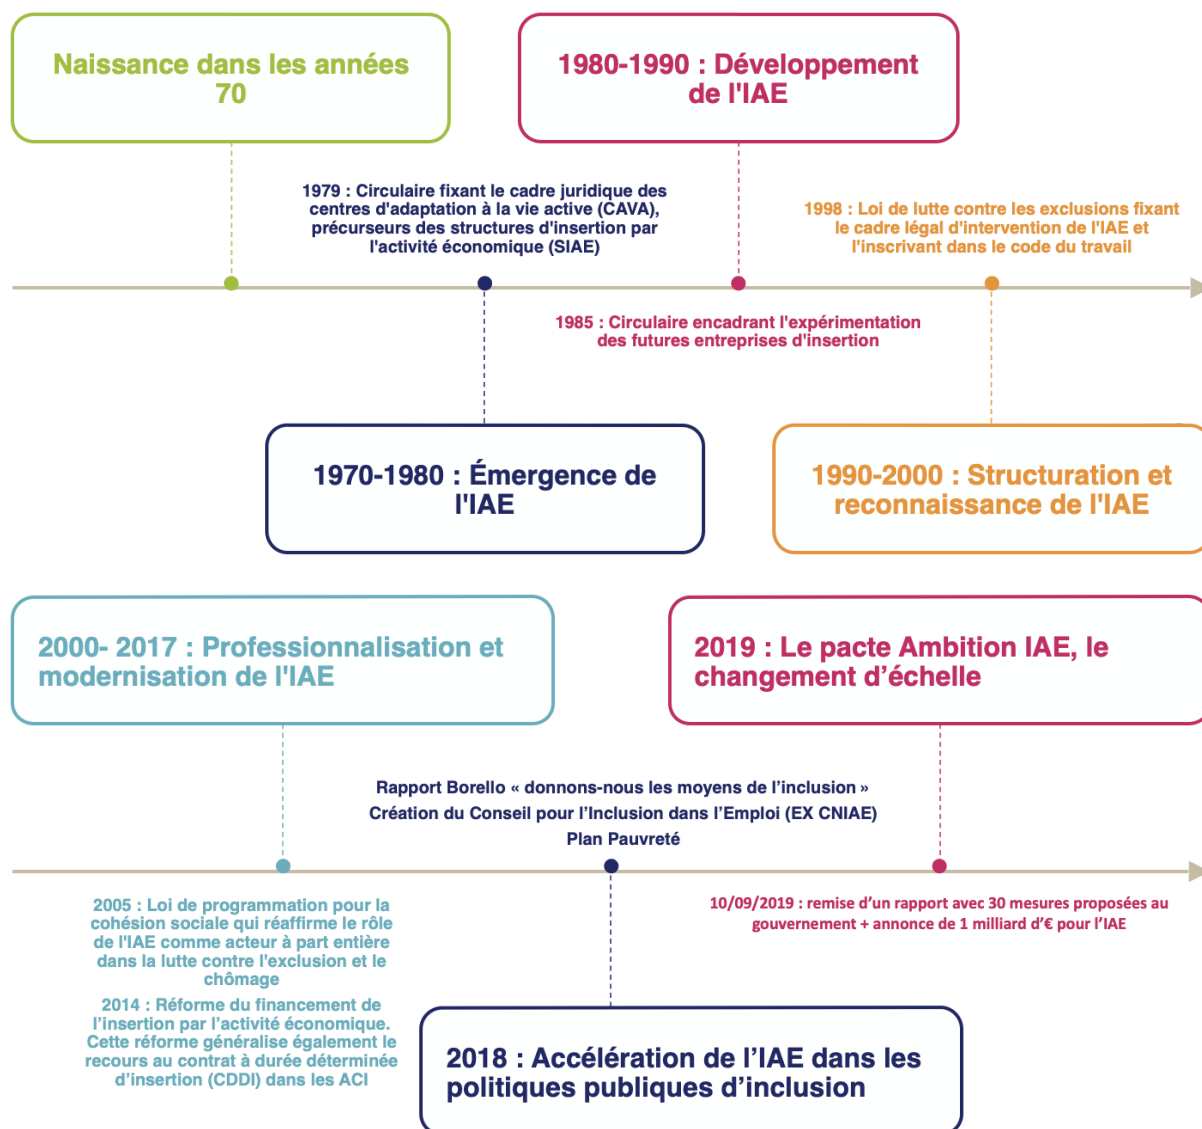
Naissance dans les années 70

1980-1990 : Développement de l'IAE

1979 : Circulaire fixant le cadre juridique des centres d'adaptation à la vie active (CAVA), précurseurs des structures d'insertion par l'activité économique (SIAE)

1998 : Loi de lutte contre les exclusions fixant le cadre légal d'intervention de l'IAE et l'inscrivant dans le code du travail

1985 : Circulaire encadrant l'expérimentation des futures entreprises d'insertion

1970-1980 : Émergence de l'IAE

1990-2000 : Structuration et reconnaissance de l'IAE

2000- 2017 : Professionnalisation et modernisation de l'IAE

2019 : Le pacte Ambition IAE, le changement d'échelle

Rapport Borello « donnons-nous les moyens de l'inclusion »
Création du Conseil pour l'Inclusion dans l'Emploi (EX CNIAE)
Plan Pauvreté

2005 : Loi de programmation pour la cohésion sociale qui réaffirme le rôle de l'IAE comme acteur à part entière dans la lutte contre l'exclusion et le chômage

2014 : Réforme du financement de l'insertion par l'activité économique. Cette réforme généralise également le recours au contrat à durée déterminée d'insertion (CDDI) dans les ACI

10/09/2019 : remise d'un rapport avec 30 mesures proposées au gouvernement + annonce de 1 milliard d'€ pour l'IAE

2018 : Accélération de l'IAE dans les politiques publiques d'inclusion